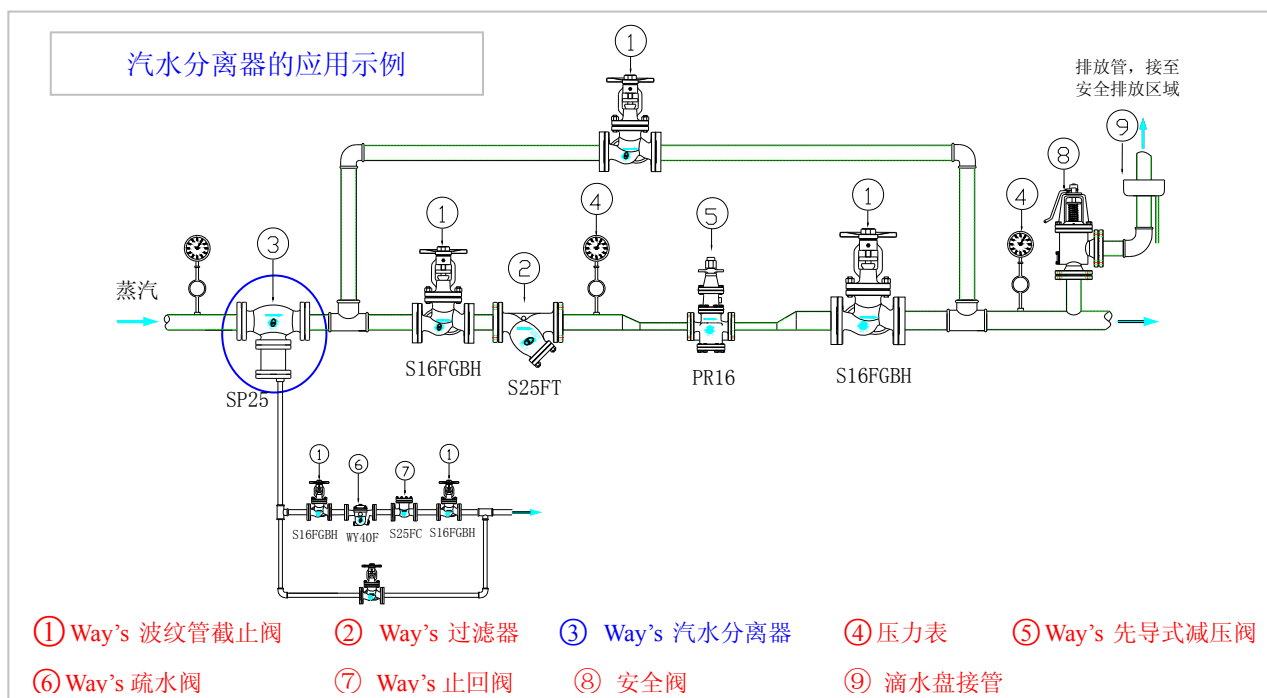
汽水分离器的应用示例

排放管，接至安全排放区域

⑨

⑧

①

④

①

②

④

⑤

①

③

蒸汽

SP25

S16FGBH

S25FT

PR16

S16FGBH

① ⑥ ⑦ ①

S16FGBH WY40F S25FC S16FGBH

①Way’s 波纹管截止阀 ② Way’s 过滤器 ③ Way’s 汽水分离器 ④压力表 ⑤Way’s 先导式减压阀

⑥Way’s 疏水阀 ⑦ Way’s 止回阀 ⑧ 安全阀 ⑨ 滴水盘接管